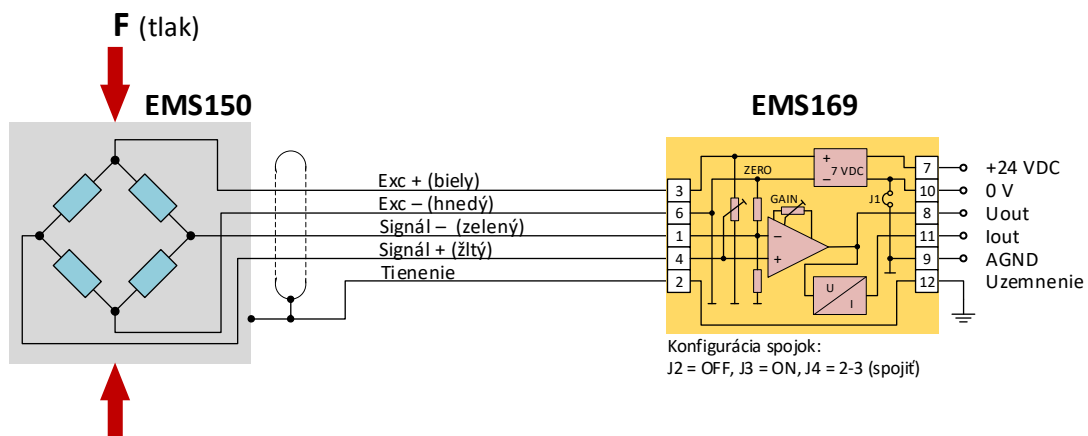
F (tlak)

EMS150

EMS169

Exc + (biely)
Exc – (hnedý)
Signál – (zelený)
Signál + (žltý)
Tienenie

3
6
1
4
2

ZERO
+
7 VDC
–
GAIN
J1
–
+
U
I

7
10
8
11
9
12

+24 VDC
0 V
Uout
Iout
AGND
Uzemnenie

Konfigurácia spojok:
J2 = OFF, J3 = ON, J4 = 2-3 (spojiť)